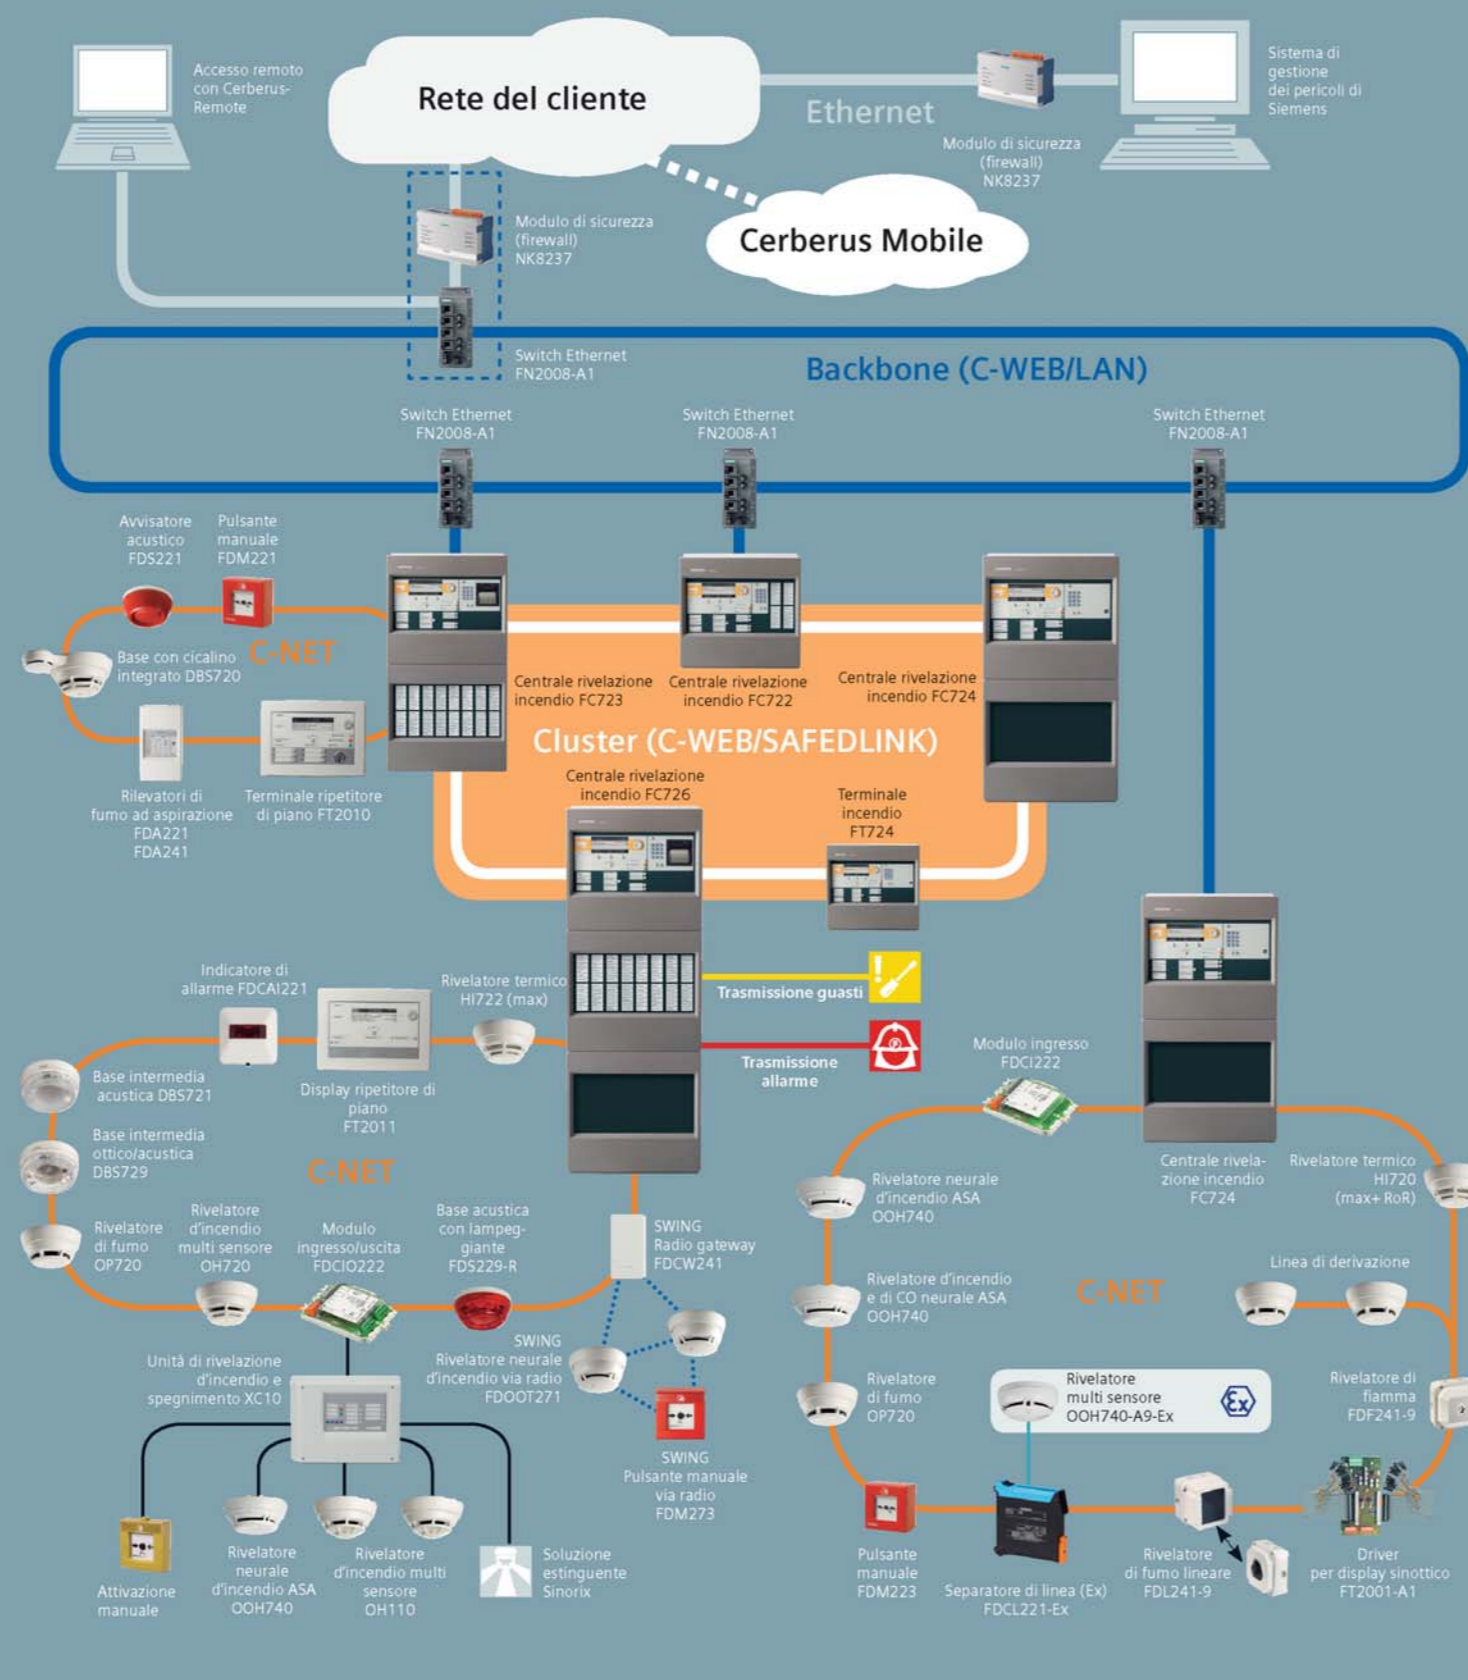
Accesso remoto con Cerberus-Remote

Rete del cliente

Ethernet

Sistema di gestione dei pericoli di Siemens

Modulo di sicurezza (firewall) NK8237

Modulo di sicurezza (firewall) NK8237

Cerberus Mobile

Switch Ethernet FN2008-A1

Backbone (C-WEB/LAN)

Switch Ethernet FN2008-A1

Switch Ethernet FN2008-A1

Switch Ethernet FN2008-A1

Avvisatore acustico FDS221

Pulsante manuale FDM221

Base con cicalino integrato DBS720

C-NET

Rilevatori di fumo ad aspirazione FDA221 FDA241

Terminale ripetitore di piano FT2010

Centrale rivelazione incendio FC723

Centrale rivelazione incendio FC722

Centrale rivelazione incendio FC724

Cluster (C-WEB/SAFEDLINK)

Centrale rivelazione incendio FC726

Terminale incendio FT724

Indicatore di allarme FDCAI221

Rivelatore termico HI722 (max)

Trasmissione guasti

Trasmissione allarme

Base intermedia acustica DBS721

Display ripetitore di piano FT2011

Base intermedia ottico/acustica DBS729

C-NET

Rivelatore di fumo OP720

Rivelatore d'incendio multi sensore OH720

Modulo ingresso/uscita FDCIO222

Base acustica con lampeggiante FDS229-R

SWING Radio gateway FDCW241

SWING Rivelatore neurale d'incendio via radio FDOOT271

SWING Pulsante manuale via radio FDM273

Unità di rivelazione d'incendio e spegnimento XC10

Attivazione manuale

Rivelatore neurale d'incendio ASA OOH740

Rivelatore d'incendio multi sensore OH110

Soluzione estinguente Sinorix

Modulo ingresso FDCI222

Centrale rivelazione incendio FC724

Rivelatore termico HI720 (max+ RoR)

Rivelatore neurale d'incendio ASA OOH740

Rivelatore d'incendio e di CO neurale ASA OOH740

C-NET

Linea di derivazione

Rivelatore di fumo OP720

Rivelatore multi sensore OOH740-A9-Ex

Rivelatore di fiamma FDF241-9

Pulsante manuale FDM223

Separatore di linea (Ex) FDCL221-Ex

Rivelatore di fumo lineare FDL241-9

Driver per display sinottico FT2001-A1